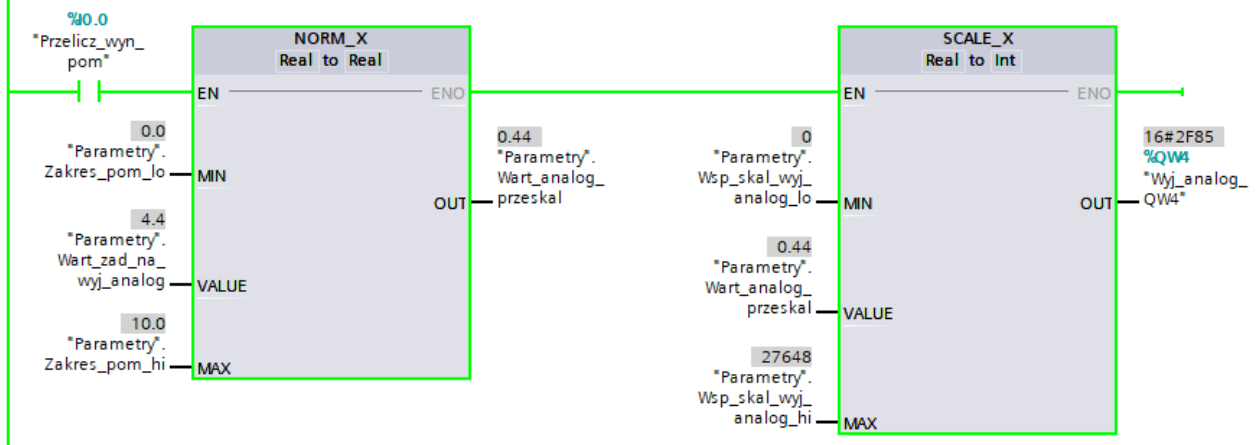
%I0.0
"Przelicz_wyn_pom"

NORM_X
Real to Real
EN
ENO

0.0
"Parametry".
Zakres_pom_lo
MIN

4.4
"Parametry".
Wart_zad_na_wyj_analog
VALUE

10.0
"Parametry".
Zakres_pom_hi
MAX

OUT
0.44
"Parametry".
Wart_analog_przeskal

SCALE_X
Real to Int
EN
ENO

0
"Parametry".
Wsp_skal_wyj_analog_lo
MIN

0.44
"Parametry".
Wart_analog_przeskal
VALUE

27648
"Parametry".
Wsp_skal_wyj_analog_hi
MAX

OUT
16#2F85
%QW4
"Wyj_analog_QW4"